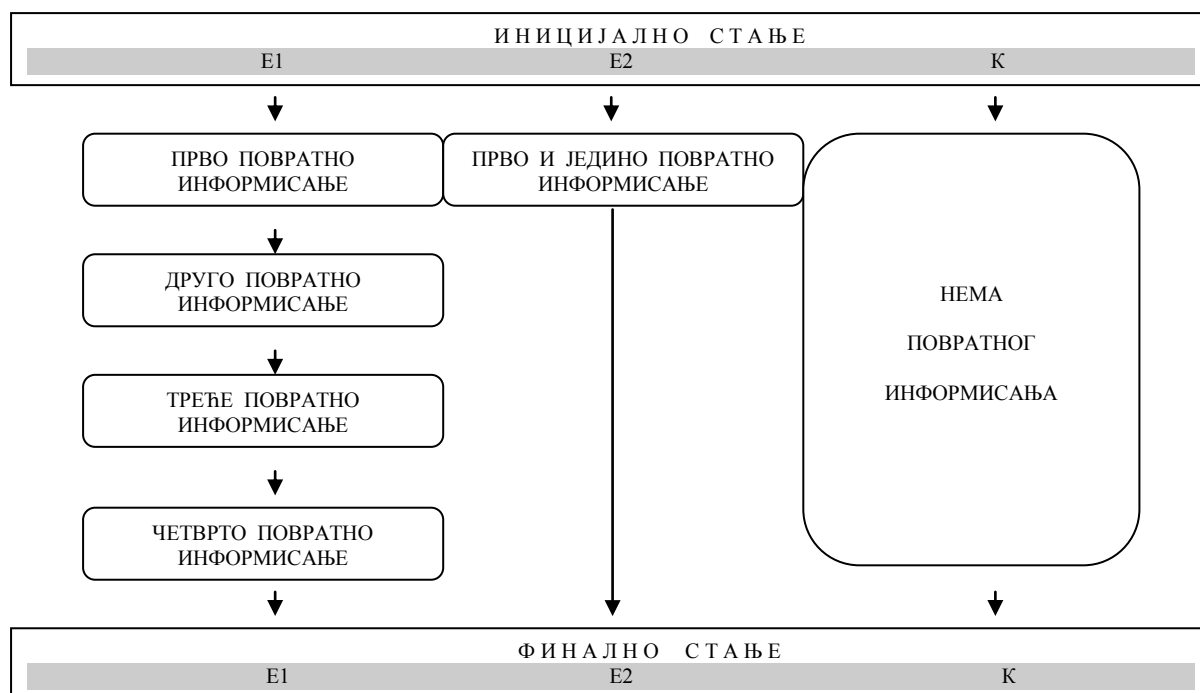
ИНИЦИЈАЛНО СТАЊЕ
Е1 Е2 К

ПРВО ПОВРАТНО ИНФОРМИСАЊЕ

ПРВО И ЈЕДИНО ПОВРАТНО ИНФОРМИСАЊЕ

НЕМА ПОВРАТНОГ ИНФОРМИСАЊА

ДРУГО ПОВРАТНО ИНФОРМИСАЊЕ

ТРЕЋЕ ПОВРАТНО ИНФОРМИСАЊЕ

ЧЕТВРТО ПОВРАТНО ИНФОРМИСАЊЕ

ФИНАЛНО СТАЊЕ
Е1 Е2 К